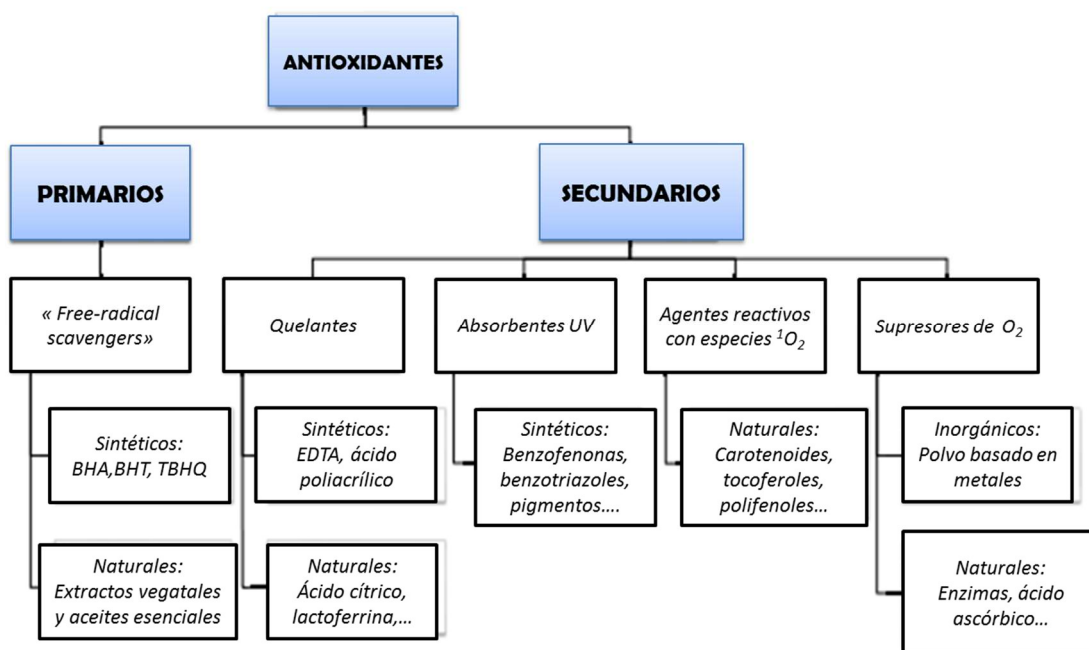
ANTIOXIDANTES

PRIMARIOS

SECUNDARIOS

« Free-radical scavengers»

Sintéticos: BHA,BHT, TBHQ

Naturales: Extractos vegatales y aceites esenciales

Quelantes

Sintéticos: EDTA, ácido poliacrílico

Naturales: Ácido cítrico, lactoferrina,…

Absorbentes UV

Sintéticos: Benzofenonas, benzotriazoles, pigmentos….

Agentes reactivos con especies $^1O_2$

Naturales: Carotenoides, tocoferoles, polifenoles…

Supresores de $O_2$

Inorgánicos: Polvo basado en metales

Naturales: Enzimas, ácido ascórbico…